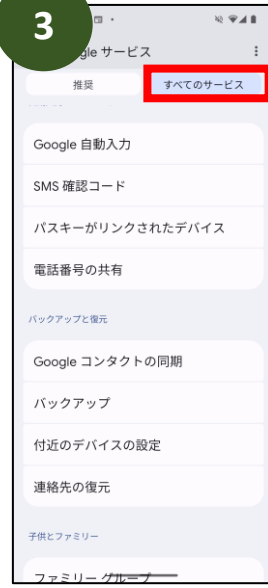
3

gle サービス

推奨

すべてのサービス

Google 自動入力

SMS 確認コード

パスキーがリンクされたデバイス

電話番号の共有

バックアップと復元

Google コンタクトの同期

バックアップ

付近のデバイスの設定

連絡先の復元

子供とファミリー

ファミリー グループ